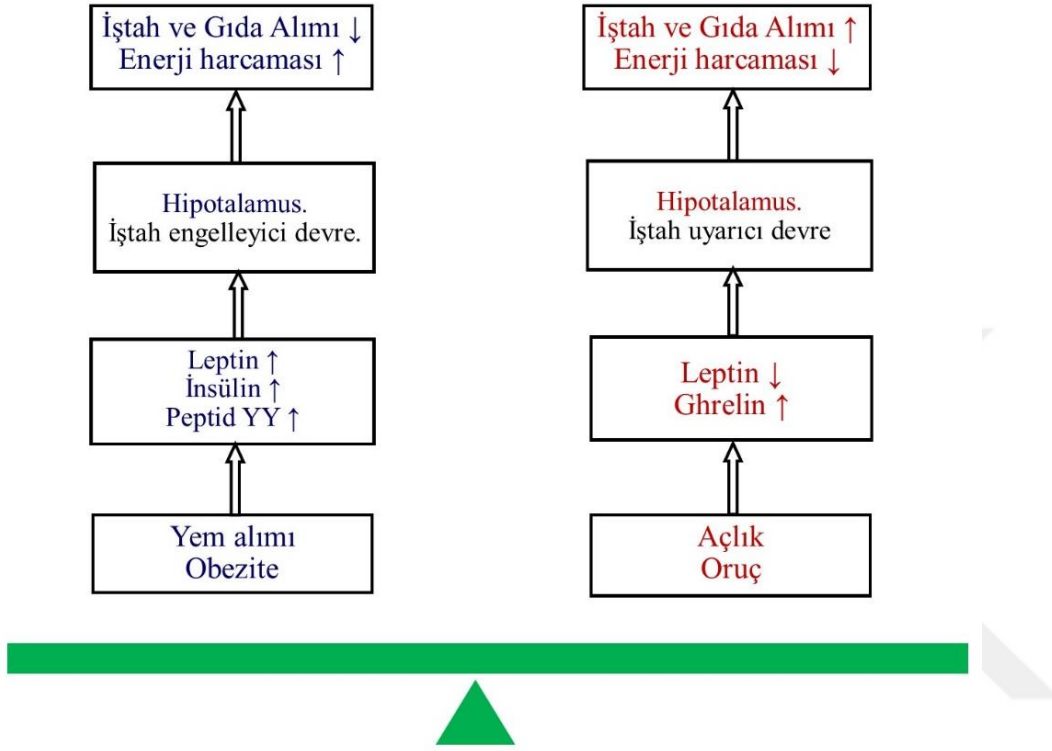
İştah ve Gıda Alımı ↓
Enerji harcaması ↑

Hipotalamus.
İştah engelleyici devre.

Leptin ↑
İnsülin ↑
Peptid YY ↑

Yem alımı
Obezite

İştah ve Gıda Alımı ↑
Enerji harcaması ↓

Hipotalamus.
İştah uyarıcı devre

Leptin ↓
Ghrelin ↑

Açlık
Oruç